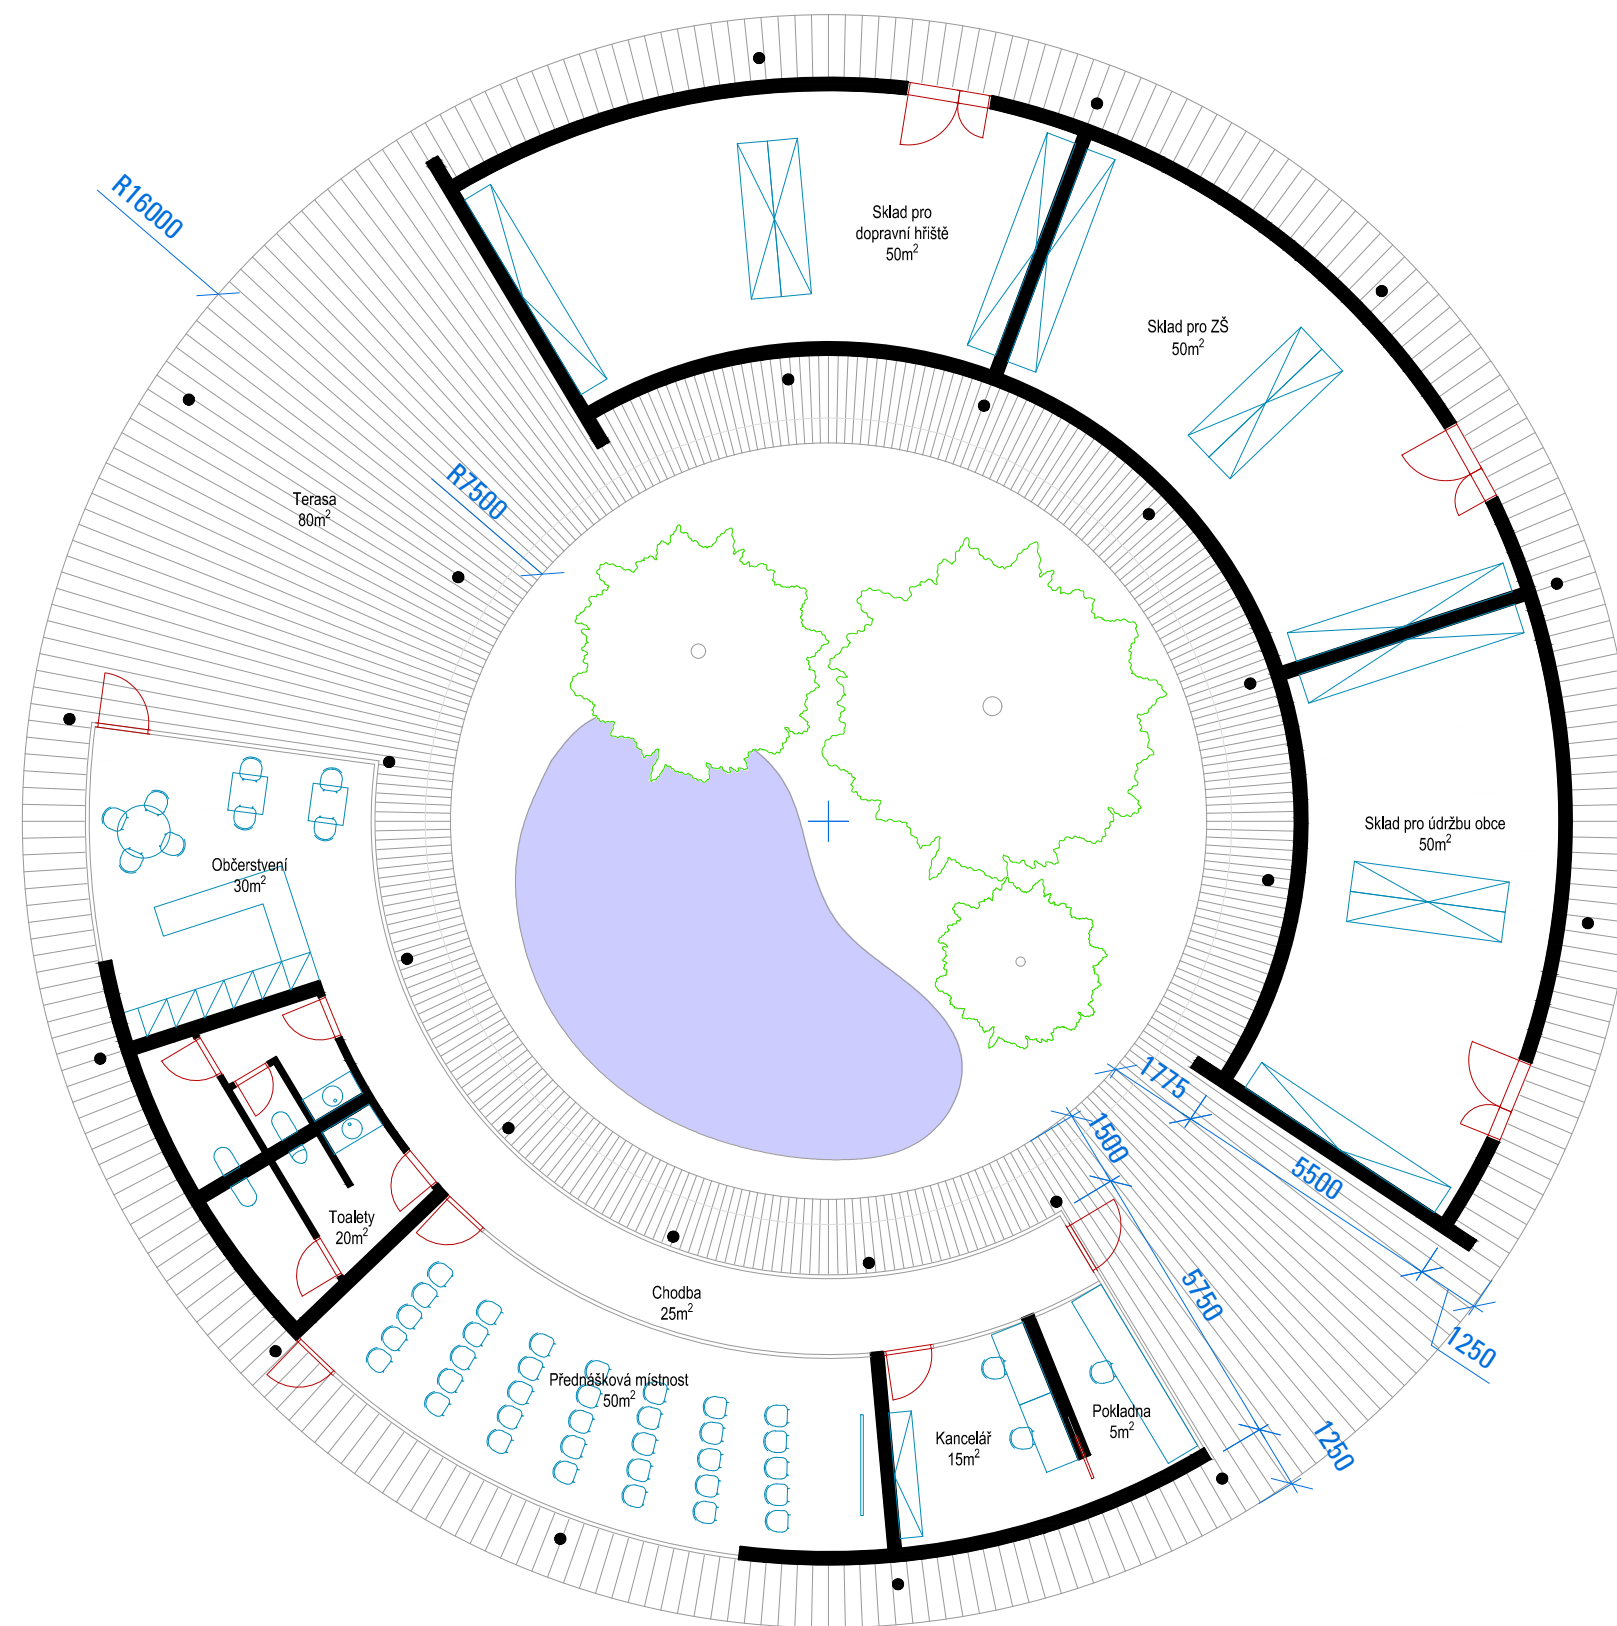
R16000

Sklad pro dopravní hřiště $50m^2$

Sklad pro ZŠ $50m^2$

Terasa $80m^2$

R7500

Sklad pro údržbu obce $50m^2$

Občerstvení $30m^2$

1775

1500

5500

Toalety $20m^2$

Chodba $25m^2$

5750

1250

Přednášková místnost $50m^2$

Pokladna $5m^2$

Kancelář $15m^2$

1250